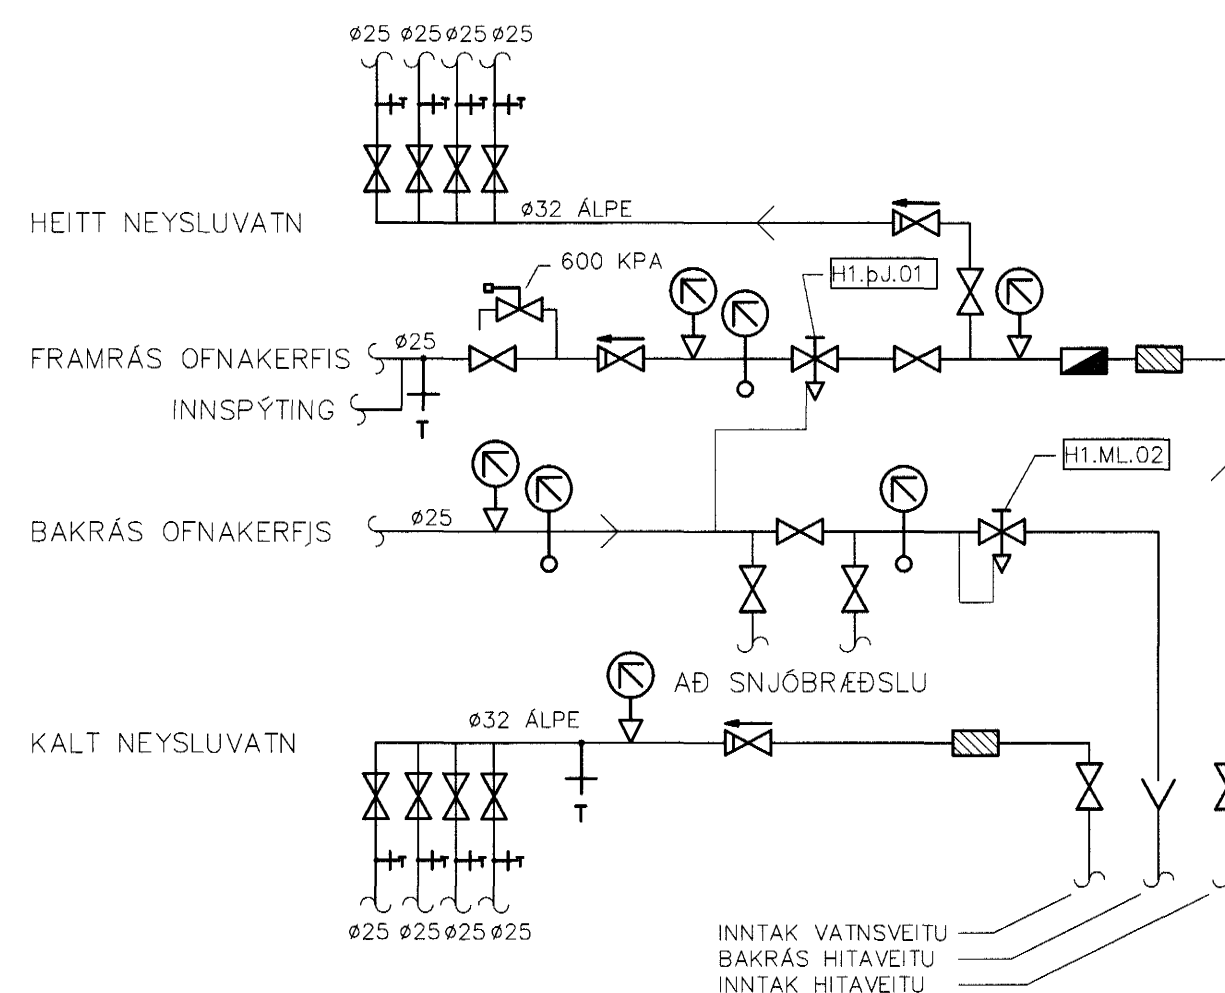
ø25 ø25 ø25 ø25

HEITT NEYSLUVATN

ø32 ÁLPE

600 KPA

H1.ÞJ.01

FRAMRÁS OFNAKERFIS

ø25

INNSPÝTING

T

H1.ML.02

BAKRÁS OFNAKERFJS

ø25

AÐ SNJÓBRÆÐSLU

KALT NEYSLUVATN

ø32 ÁLPE

T

ø25 ø25 ø25 ø25

INNTAK VATNSVEITU
BAKRÁS HITAVEITU
INNTAK HITAVEITU